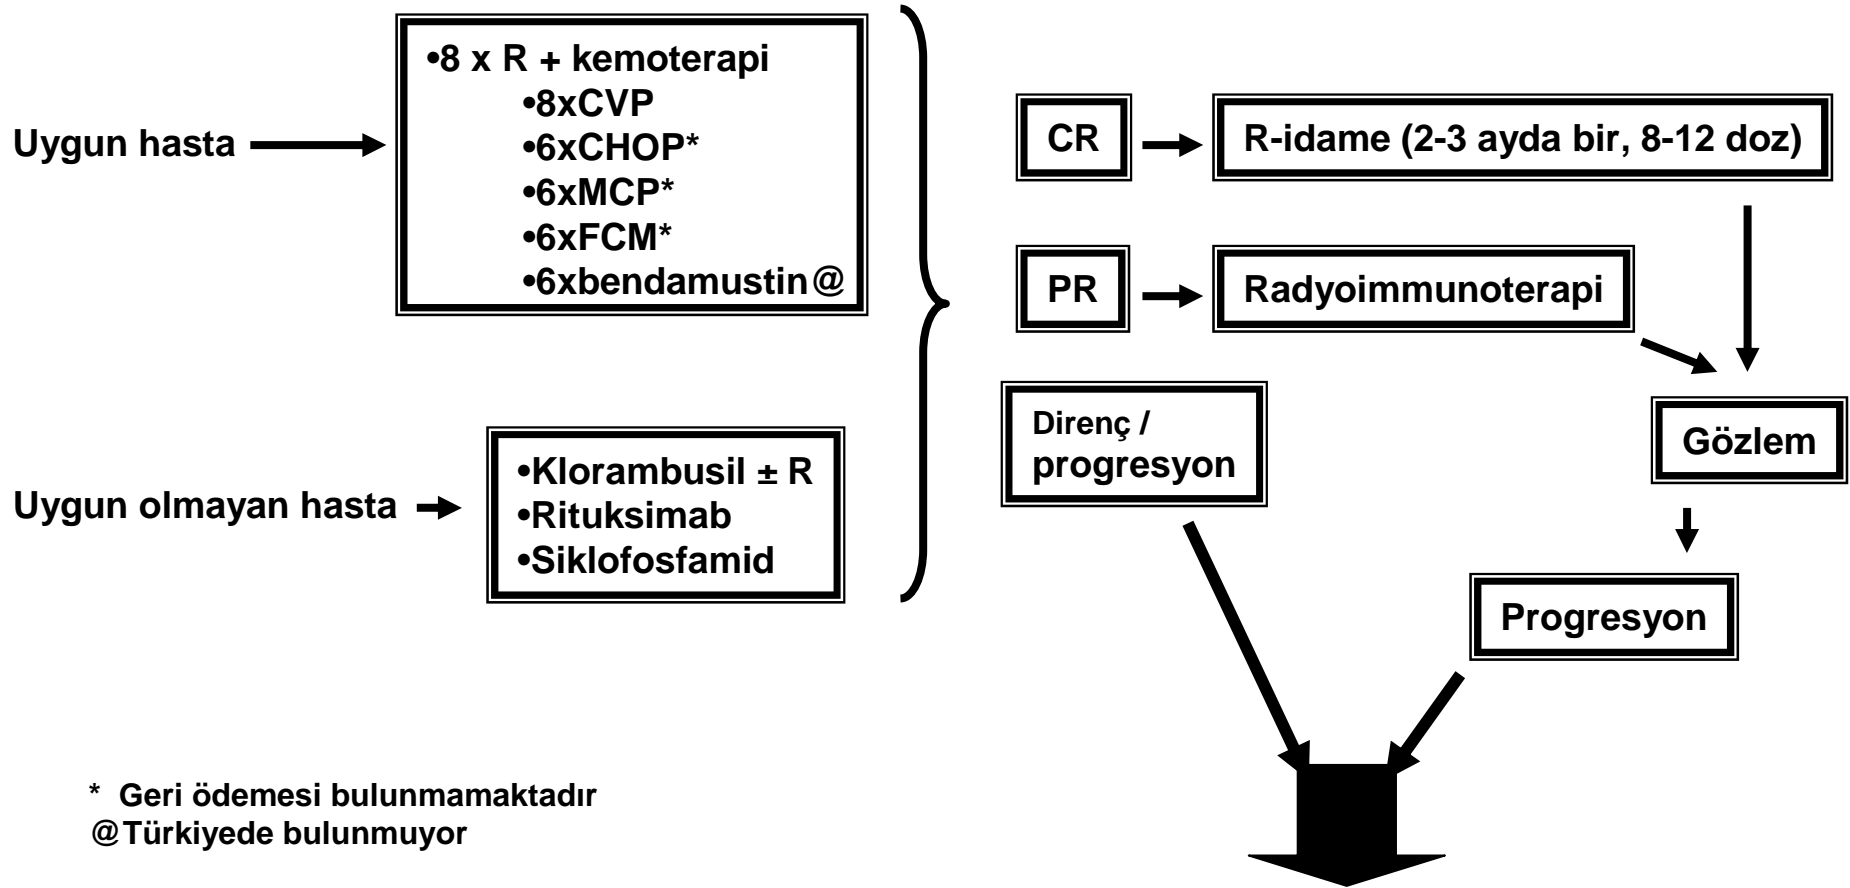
Uygun hasta

•8 x R + kemoterapi
•8xCVP
•6xCHOP*
•6xMCP*
•6xFCM*
•6xbendamustin@

Uygun olmayan hasta

•Klorambusil ± R
•Rituksimab
•Siklofosfamid

CR

R-idame (2-3 ayda bir, 8-12 doz)

PR

Radyoimmunoterapi

Direnç / progresyon

Gözlem

Progresyon

* Geri ödemesi bulunmamaktadır
@Türkiyede bulunmuyor